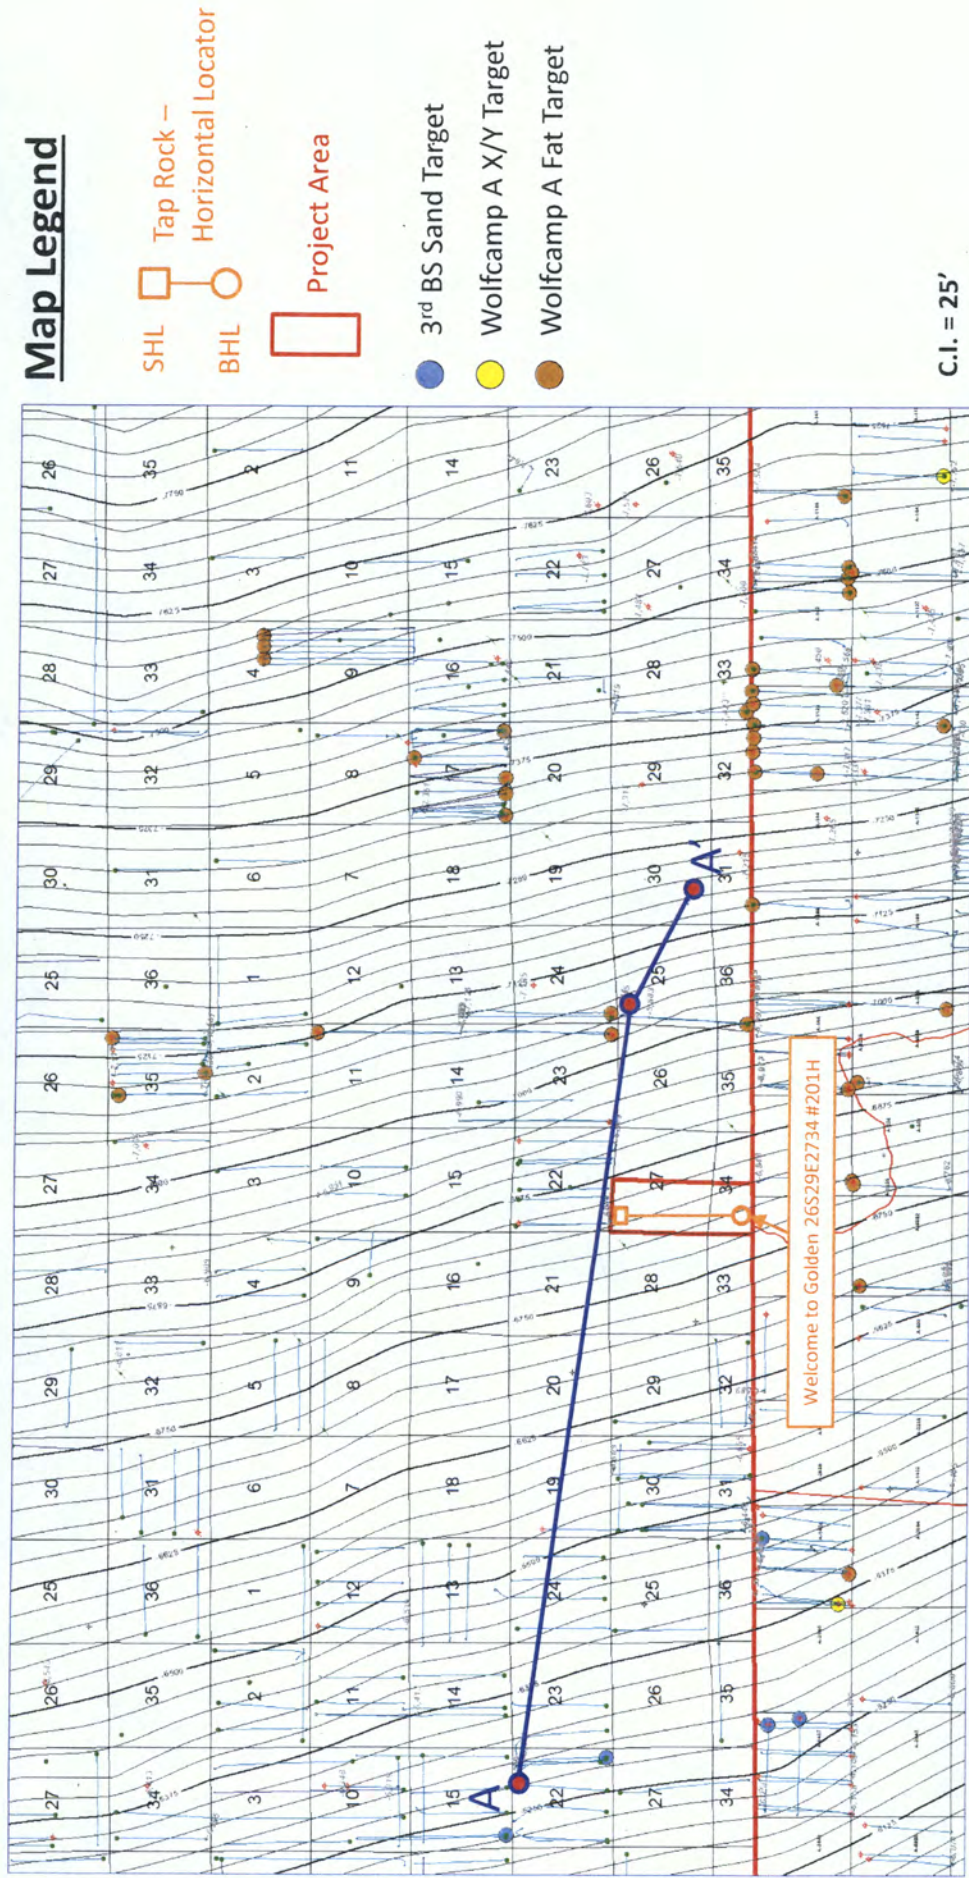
Map Legend

SHL
BHL
Tap Rock – Horizontal Locator

Project Area

3rd BS Sand Target
Wolfcamp A X/Y Target
Wolfcamp A Fat Target

C.I. = 25'

Welcome to Golden 26S29E2734 #201H

A

A'

26 27 28 29 30 25 26 27 28 29 30 25 26 27
35 34 33 32 31 36 35 34 33 32 31 36 35 34
2 3 4 5 6 1 2 3 4 5 6 1 2 3
11 10 9 8 7 12 11 10 9 8 7 12 11 10
14 15 16 17 18 13 14 15 16 17 18 13 14 15
23 22 21 20 19 24 23 22 21 20 19 24 23 22
26 27 28 29 30 25 26 27 28 29 30 25 26 27
35 34 33 32 31 36 35 34 33 32 31 36 35 34

7750
7625
7500
7375
7250
7125
7000
6875
6750
6625
6500
6375
6250